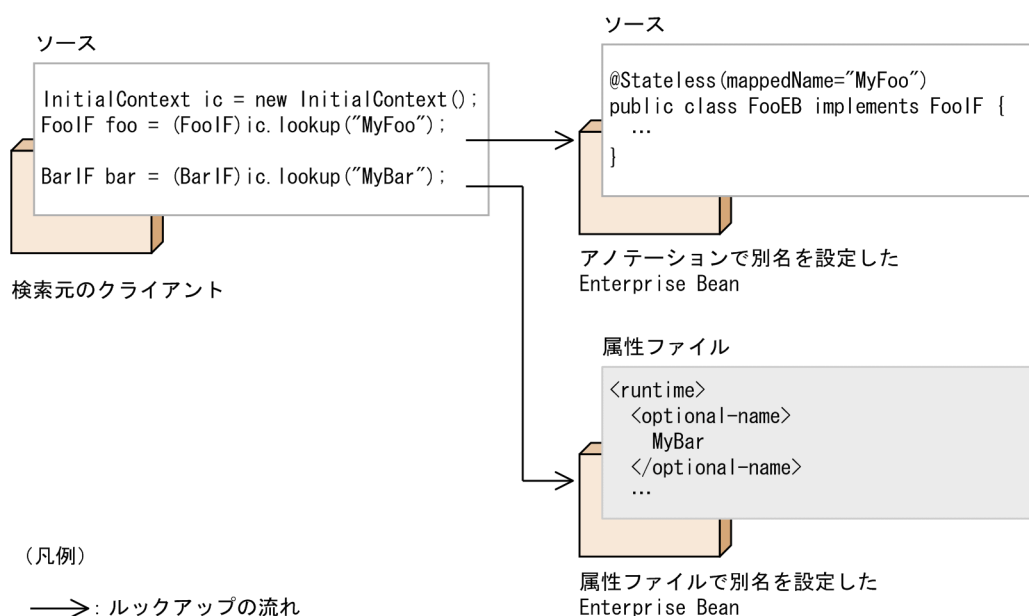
ソース

InitialContext ic = new InitialContext();
FooIF foo = (FooIF)ic.lookup("MyFoo");

BarIF bar = (BarIF)ic.lookup("MyBar");

検索元のクライアント

ソース

@Stateless(mappedName="MyFoo")
public class FooEB implements FooIF {
…
}

アノテーションで別名を設定した Enterprise Bean

属性ファイル

<runtime>
<optional-name>
MyBar
</optional-name>
…

属性ファイルで別名を設定した Enterprise Bean

(凡例)

⟶:ルックアップの流れ